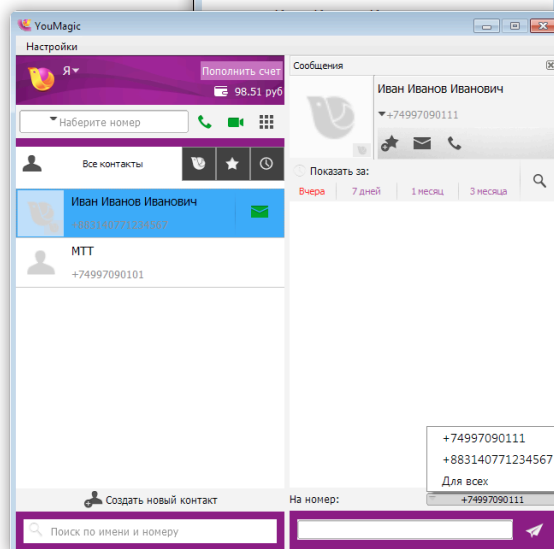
YouMagic

Настройки

Я

Пополнить счет

98.51 руб

Наберите номер

Все контакты

Иван Иванов Иванович

+88314077123456

МТТ

+74997090101

Создать новый контакт

Поиск по имени и номеру

Сообщения

Иван Иванов Иванович

+74997090111

Показать за:

Вчера

7 дней

1 месяц

3 месяца

+74997090111

+88314077123456

Для всех

На номер:

+74997090111